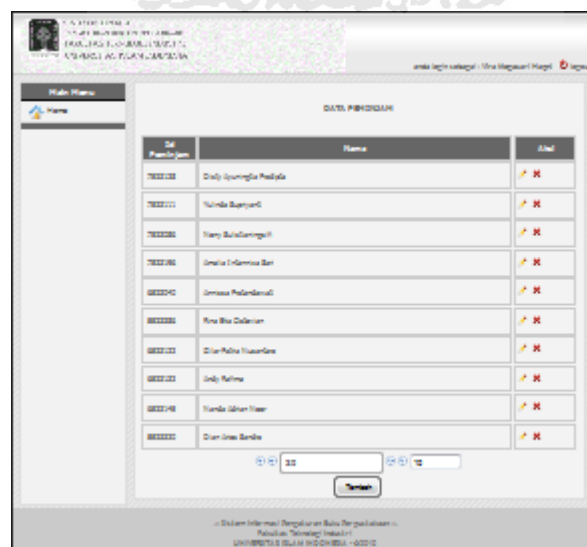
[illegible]

anda login sebagai : Vina Magauari Nagel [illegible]

Main Menu

Home

DATA PEMINJAM

| Id Peminjam | Nama | Aksi |
|---|---|---|
| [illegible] | Dody Ayuningtia Pradiata | |
| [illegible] | Yulinda Suryani | |
| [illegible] | Novy Sulistiyaningsih | |
| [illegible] | Amalia Infantina Sari | |
| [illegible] | Annisaa Pratiwi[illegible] | |
| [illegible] | Fina Eka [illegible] | |
| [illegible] | Dian Putra Nusantara | |
| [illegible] | Andy Rahma | |
| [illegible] | Nanda Adnan Nasr | |
| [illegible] | Dian Anas Sandia | |

10

Tambah

.:: Sistem Informasi Pengelolaan Buku Perpustakaan ::.
Fakultas Teknologi Industri
UNIVERSITAS ISLAM INDONESIA - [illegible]